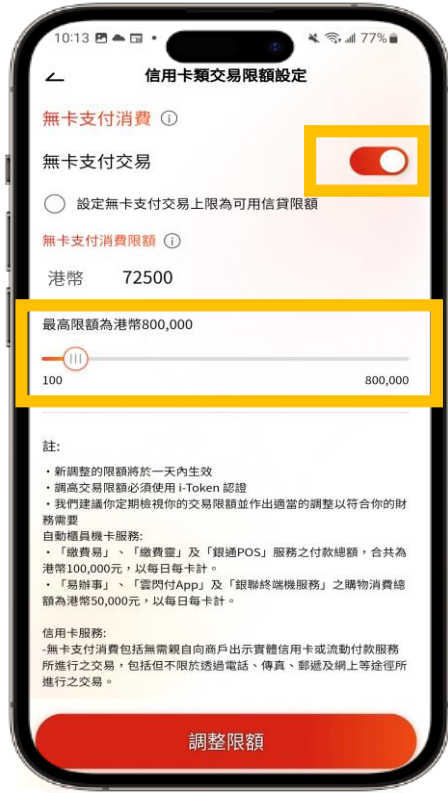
10:13 77%

信用卡類交易限額設定

無卡支付消費 ⓘ

無卡支付交易

設定無卡支付交易上限為可用信貸限額

無卡支付消費限額 ⓘ

港幣 72500

最高限額為港幣800,000

100

800,000

註:

・新調整的限額將於一天內生效
・調高交易限額必須使用 i-Token 認證
・我們建議你定期檢視你的交易限額並作出適當的調整以符合你的財務需要

自動櫃員機卡服務:
・「繳費易」、「繳費靈」及「銀通POS」服務之付款總額,合共為港幣100,000元,以每日每卡計。
・「易辦事」、「雲閃付App」及「銀聯終端機服務」之購物消費總額為港幣50,000元,以每日每卡計。

信用卡服務:
-無卡支付消費包括無需親自向商戶出示實體信用卡或流動付款服務所進行之交易,包括但不限於透過電話、傳真、郵遞及網上等途徑所進行之交易。

調整限額